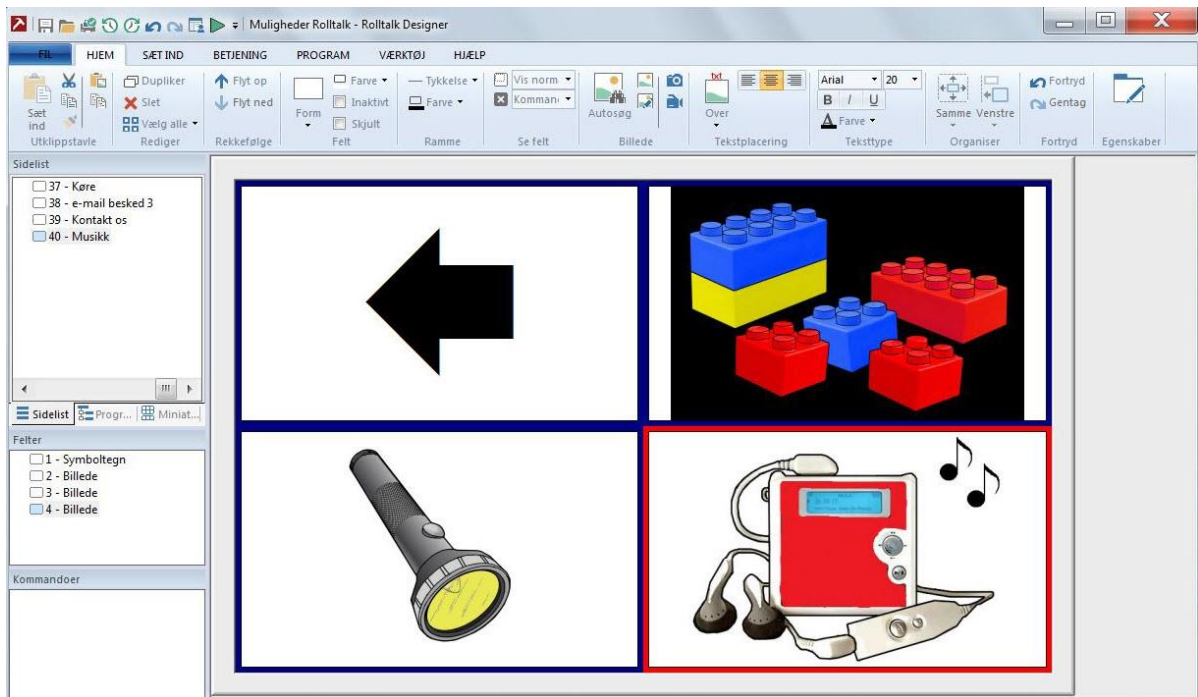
Muligheder Rolltalk - Rolltalk Designer

FIL HJEM SÆT IND BETJENING PROGRAM VÆRKTØJ HJÆLP

Sæt ind
Utklippstavle
Duplikér
Slet
Vælg alle
Rediger
Flyt op
Flyt ned
Rekkefølge
Form
Farve
Inaktivt
Skjult
Felt
Tykkelse
Farve
Ramme
Vis norm
Komman
Se felt
Autosøg
Billede
Over
Tekstplacering
Arial
20
B I U
Farve
Teksttype
Samme Venstre
Organiser
Fortryd
Gentag
Fortryd
Egenskaber

Sidelist
37 - Køre
38 - e-mail besked 3
39 - Kontakt os
40 - Musikk

Sidelist Progr... Miniat...

Felter
1 - Symboltegn
2 - Billede
3 - Billede
4 - Billede

Kommandoer